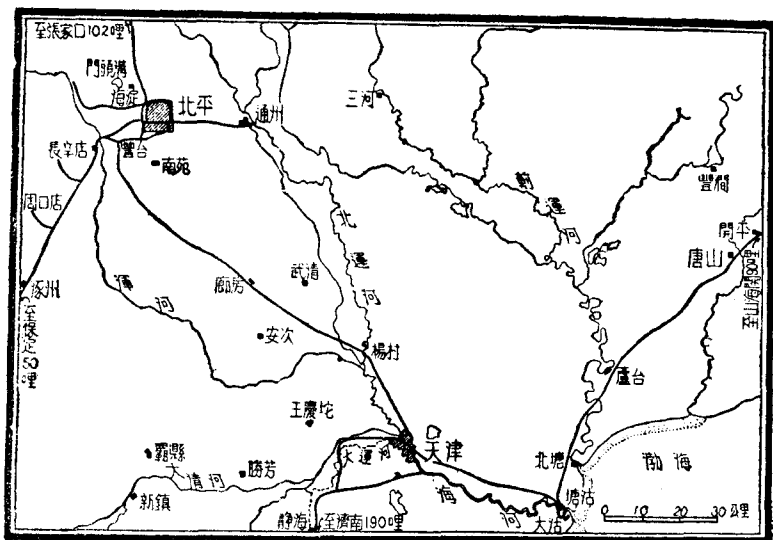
至張家口102哩
門頭溝
海淀
北平
通州
三河
長辛店
豐台
南苑
豐潤
薊運河
周口店
開平
北運河
唐山
武清
渾河
廊坊
涿州
至保定50哩
至山海關98哩
安次
楊村
蘆台
王慶坨
霸縣
天津
大運河
北塘
勝芳
大清河
渤海
新鎮
海河
塘沽
靜海
至濟南190哩
大沽
0 10 20 30公里